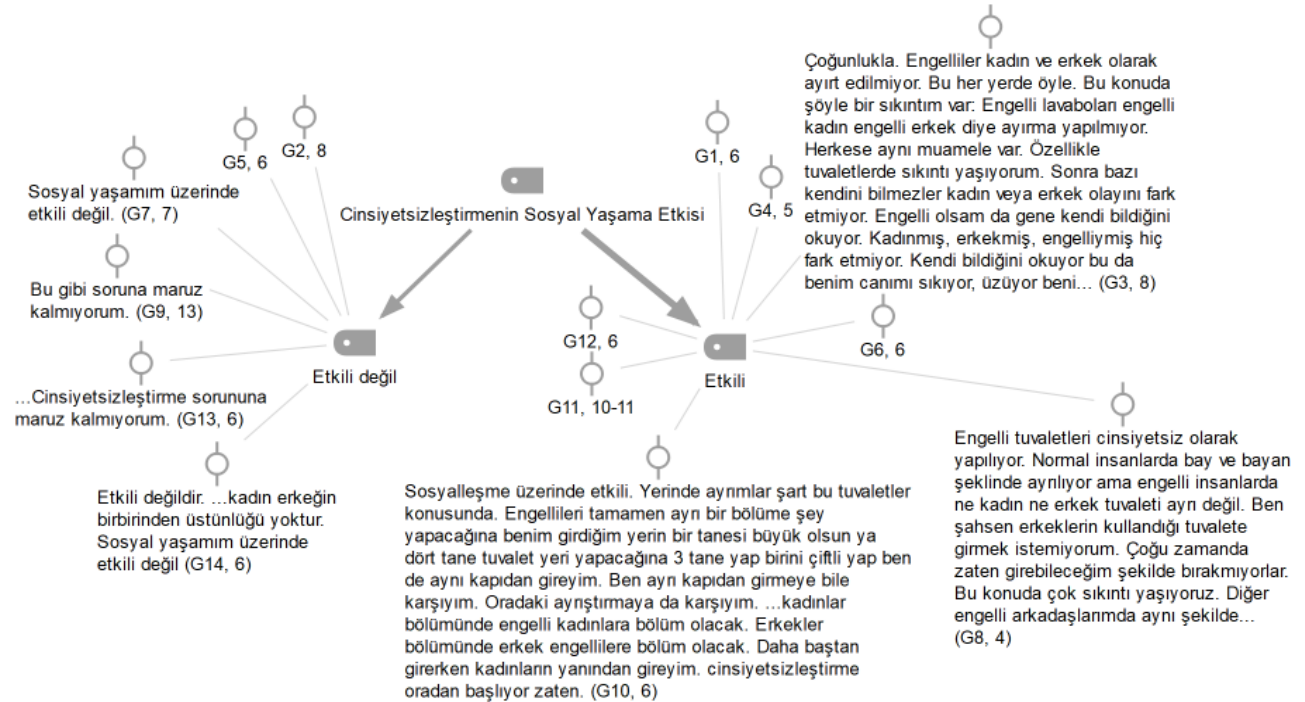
Cinsiyetsizleştirmenin Sosyal Yaşama Etkisi

Etkili değil

G5, 6

G2, 8

Sosyal yaşamım üzerinde etkili değil. (G7, 7)

Bu gibi soruna maruz kalmıyorum. (G9, 13)

...Cinsiyetsizleştirme sorununa maruz kalmıyorum. (G13, 6)

Etkili değildir. ...kadın erkeğin birbirinden üstünlüğü yoktur. Sosyal yaşamım üzerinde etkili değil (G14, 6)

Etkili

G1, 6

G4, 5

Çoğunlukla. Engelliler kadın ve erkek olarak ayırt edilmiyor. Bu her yerde öyle. Bu konuda şöyle bir sıkıntım var: Engelli lavaboları engelli kadın engelli erkek diye ayırma yapılmıyor. Herkese aynı muamele var. Özellikle tuvaletlerde sıkıntı yaşıyorum. Sonra bazı kendini bilmezler kadın veya erkek olayını fark etmiyor. Engelli olsam da gene kendi bildiğini okuyor. Kadınmış, erkekmiş, engelliymiş hiç fark etmiyor. Kendi bildiğini okuyor bu da benim canımı sıkıyor, üzüyor beni... (G3, 8)

G6, 6

G12, 6

G11, 10-11

Sosyalleşme üzerinde etkili. Yerinde ayrımlar şart bu tuvaletler konusunda. Engellileri tamamen ayrı bir bölüme şey yapacağına benim girdiğim yerin bir tanesi büyük olsun ya dört tane tuvalet yeri yapacağına 3 tane yap birini çiftli yap ben de aynı kapıdan gireyim. Ben ayrı kapıdan girmeye bile karşıyım. Oradaki ayrıştırmaya da karşıyım. ...kadınlar bölümünde engelli kadınlara bölüm olacak. Erkekler bölümünde erkek engellilere bölüm olacak. Daha baştan girerken kadınların yanından gireyim. cinsiyetsizleştirme oradan başlıyor zaten. (G10, 6)

Engelli tuvaletleri cinsiyetsiz olarak yapılıyor. Normal insanlarda bay ve bayan şeklinde ayrılıyor ama engelli insanlarda ne kadın ne erkek tuvaleti ayrı değil. Ben şahsen erkeklerin kullandığı tuvalete girmek istemiyorum. Çoğu zamanda zaten girebileceğim şekilde bırakmıyorlar. Bu konuda çok sıkıntı yaşıyoruz. Diğer engelli arkadaşlarımda aynı şekilde... (G8, 4)